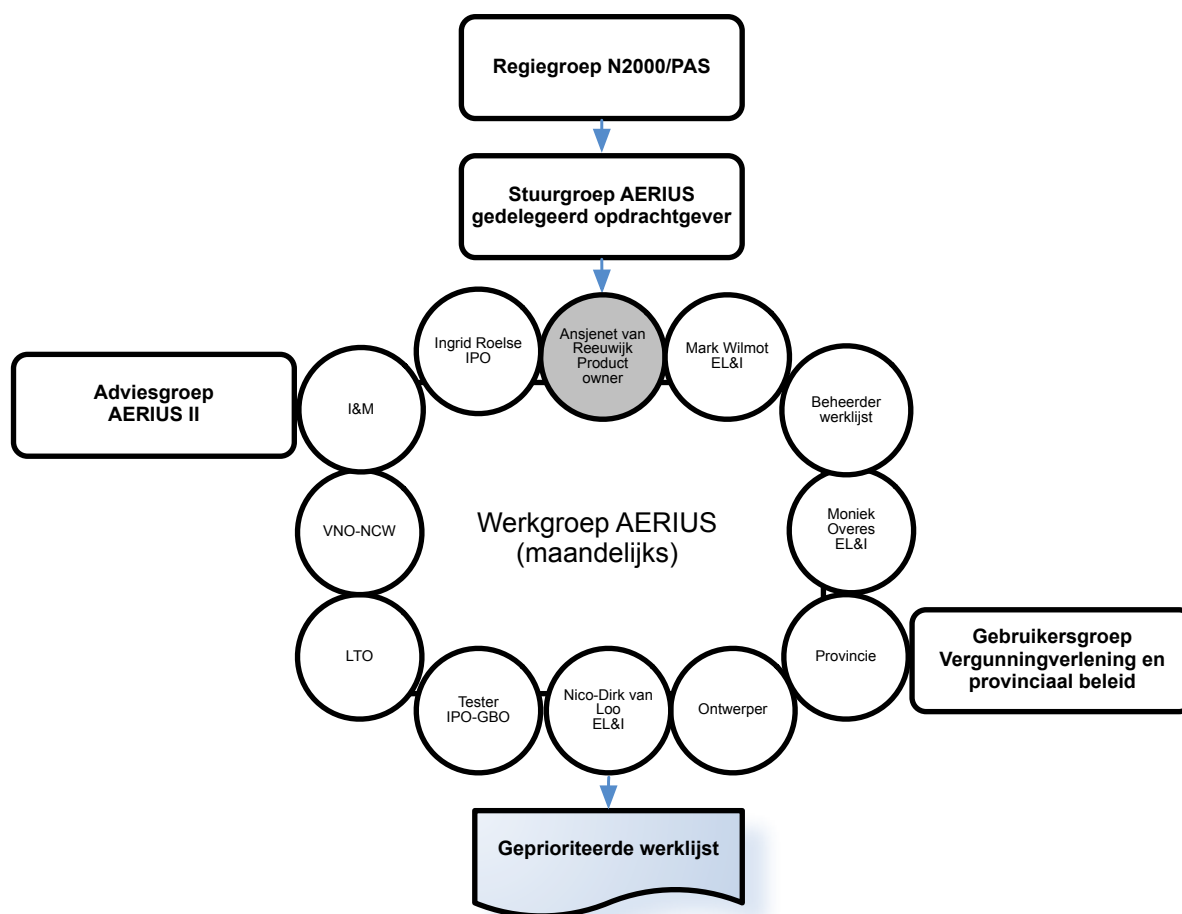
Regiegroep N2000/PAS

Stuurgroep AERIUS gedelegeerd opdrachtgever

Adviesgroep AERIUS II

Ingrid Roelse IPO

Ansjenet van Reeuwijk Product owner

Mark Wilmot EL&I

Beheerder werklijst

I&M

Werkgroep AERIUS (maandelijks)

VNO-NCW

Moniek Overes EL&I

Provincie

Gebruikersgroep Vergunningverlening en provinciaal beleid

LTO

Tester IPO-GBO

Nico-Dirk van Loo EL&I

Ontwerper

Geprioriteerde werklijst